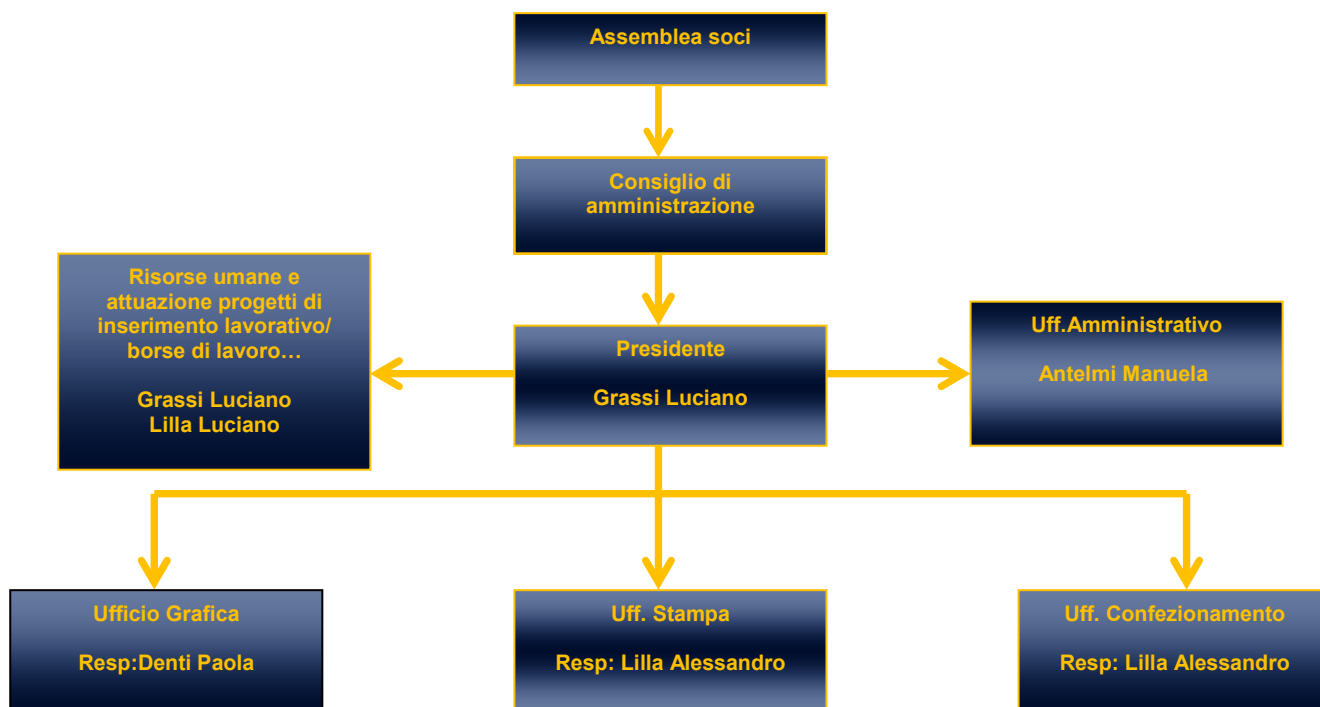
Assemblea soci

Consiglio di amministrazione

Risorse umane e attuazione progetti di inserimento lavorativo/ borse di lavoro…

Grassi Luciano
Lilla Luciano

Presidente

Grassi Luciano

Uff.Amministrativo

Antelmi Manuela

Ufficio Grafica

Resp:Denti Paola

Uff. Stampa

Resp: Lilla Alessandro

Uff. Confezionamento

Resp: Lilla Alessandro